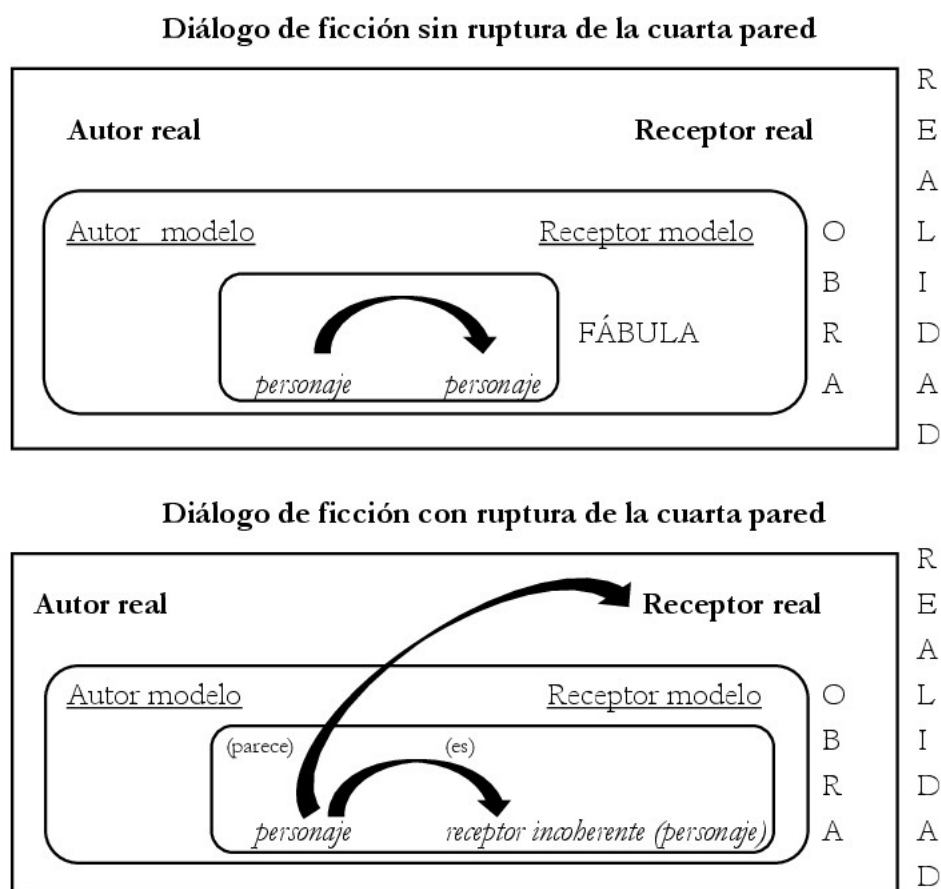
Diálogo de ficción sin ruptura de la cuarta pared

Autor real

Receptor real

Autor modelo

Receptor modelo

FÁBULA

personaje

personaje

O
B
R
A

R
E
A
L
I
D
A
D

Diálogo de ficción con ruptura de la cuarta pared

Autor real

Receptor real

Autor modelo

Receptor modelo

(parece)

(es)

personaje

receptor incoherente (personaje)

O
B
R
A

R
E
A
L
I
D
A
D